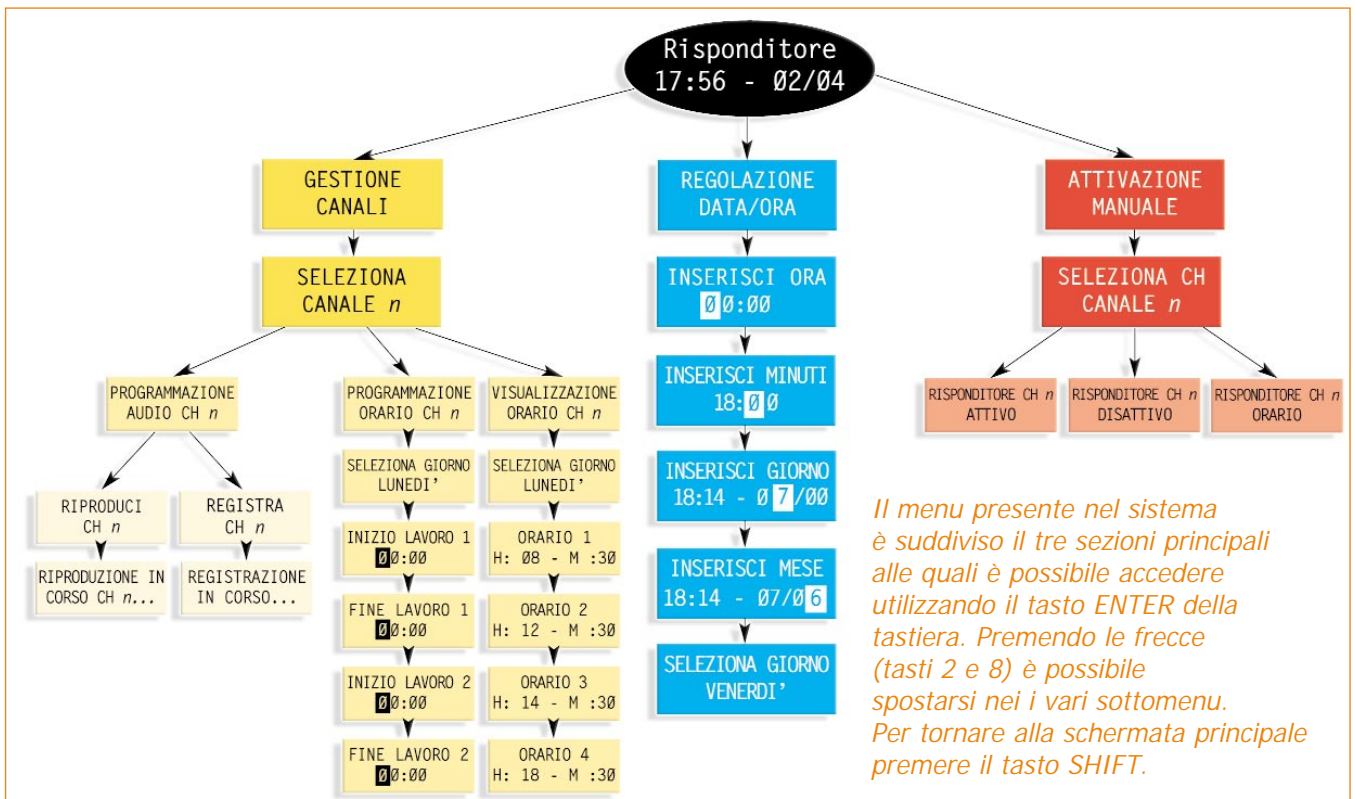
Risponditore
17:56 - Ø2/Ø4

GESTIONE CANALI

SELEZIONA CANALE $n$

PROGRAMMAZIONE AUDIO CH $n$

RIPRODUCI CH $n$

RIPRODUZIONE IN CORSO CH $n$...

REGISTRA CH $n$

REGISTRAZIONE IN CORSO...

PROGRAMMAZIONE ORARIO CH $n$

SELEZIONA GIORNO LUNEDI’

INIZIO LAVORO 1
ØØ:ØØ

FINE LAVORO 1
ØØ:ØØ

INIZIO LAVORO 2
ØØ:ØØ

FINE LAVORO 2
ØØ:ØØ

VISUALIZZAZIONE ORARIO CH $n$

SELEZIONA GIORNO LUNEDI’

ORARIO 1
H: Ø8 - M :3Ø

ORARIO 2
H: 12 - M :3Ø

ORARIO 3
H: 14 - M :3Ø

ORARIO 4
H: 18 - M :3Ø

REGOLAZIONE DATA/ORA

INSERISCI ORA
ØØ:ØØ

INSERISCI MINUTI
18:ØØ

INSERISCI GIORNO
18:14 - Ø7/ØØ

INSERISCI MESE
18:14 - Ø7/Ø6

SELEZIONA GIORNO VENERDI’

ATTIVAZIONE MANUALE

SELEZIONA CH CANALE $n$

RISPONDITORE CH $n$ ATTIVO

RISPONDITORE CH $n$ DISATTIVO

RISPONDITORE CH $n$ ORARIO

Il menu presente nel sistema è suddiviso il tre sezioni principali alle quali è possibile accedere utilizzando il tasto ENTER della tastiera. Premendo le frecce (tasti 2 e 8) è possibile spostarsi nei i vari sottomenu. Per tornare alla schermata principale premere il tasto SHIFT.